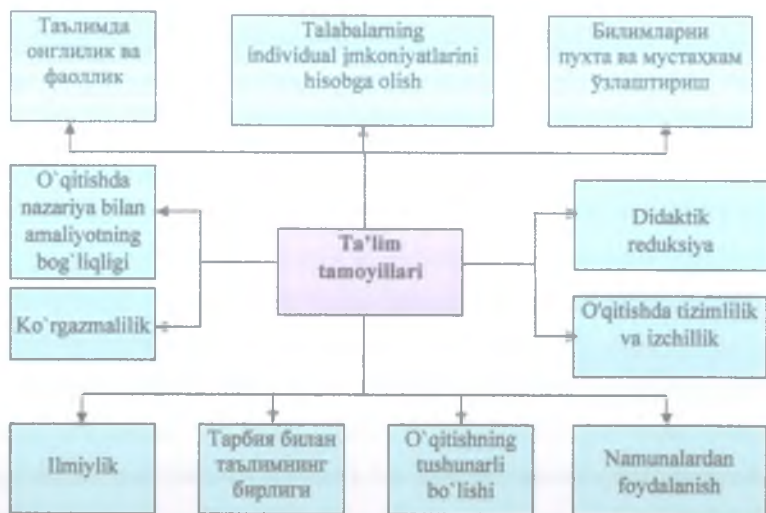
Таълимда онглилик ва фаоллик

Talabalarning individual jmkoniyatlarini hisobga olish

Билимларни пухта ва мустаҳкам ўзлаштириш

O`qitishda nazariya bilan amaliyotning bog`liqligi

Ta'lim tamoyillari

Didaktik reduksiya

Ko`rgazmalilik

O'qitishda tizimlilik va izchillik

Ilmiylik

Тарбия билан таълимнинг бирлиги

O`qitishning tushunarli bo`lishi

Namunalardan foydalanish